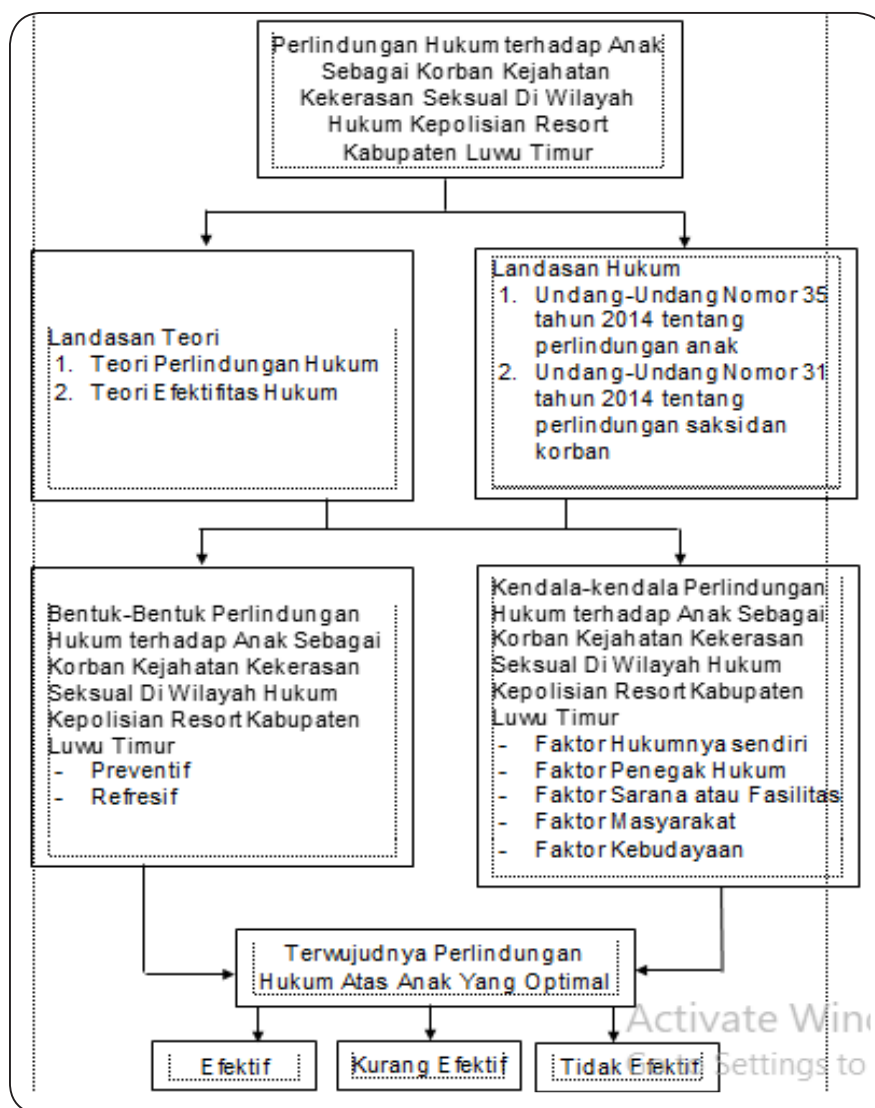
Perlindungan Hukum terhadap Anak Sebagai Korban Kejahatan Kekerasan Seksual Di Wilayah Hukum Kepolisian Resort Kabupaten Luwu Timur

Landasan Teori
1. Teori Perlindungan Hukum
2. Teori Efektifitas Hukum

Landasan Hukum
1. Undang-Undang Nomor 35 tahun 2014 tentang perlindungan anak
2. Undang-Undang Nomor 31 tahun 2014 tentang perlindungan saksidan korban

Bentuk-Bentuk Perlindungan Hukum terhadap Anak Sebagai Korban Kejahatan Kekerasan Seksual Di Wilayah Hukum Kepolisian Resort Kabupaten Luwu Timur
- Preventif
- Refresif

Kendala-kendala Perlindungan Hukum terhadap Anak Sebagai Korban Kejahatan Kekerasan Seksual Di Wilayah Hukum Kepolisian Resort Kabupaten Luwu Timur
- Faktor Hukumnya sendiri
- Faktor Penegak Hukum
- Faktor Sarana atau Fasilitas
- Faktor Masyarakat
- Faktor Kebudayaan

Terwujudnya Perlindungan Hukum Atas Anak Yang Optimal

Efektif

Kurang Efektif

Tidak Efektif

Activate Win
Go to Settings to